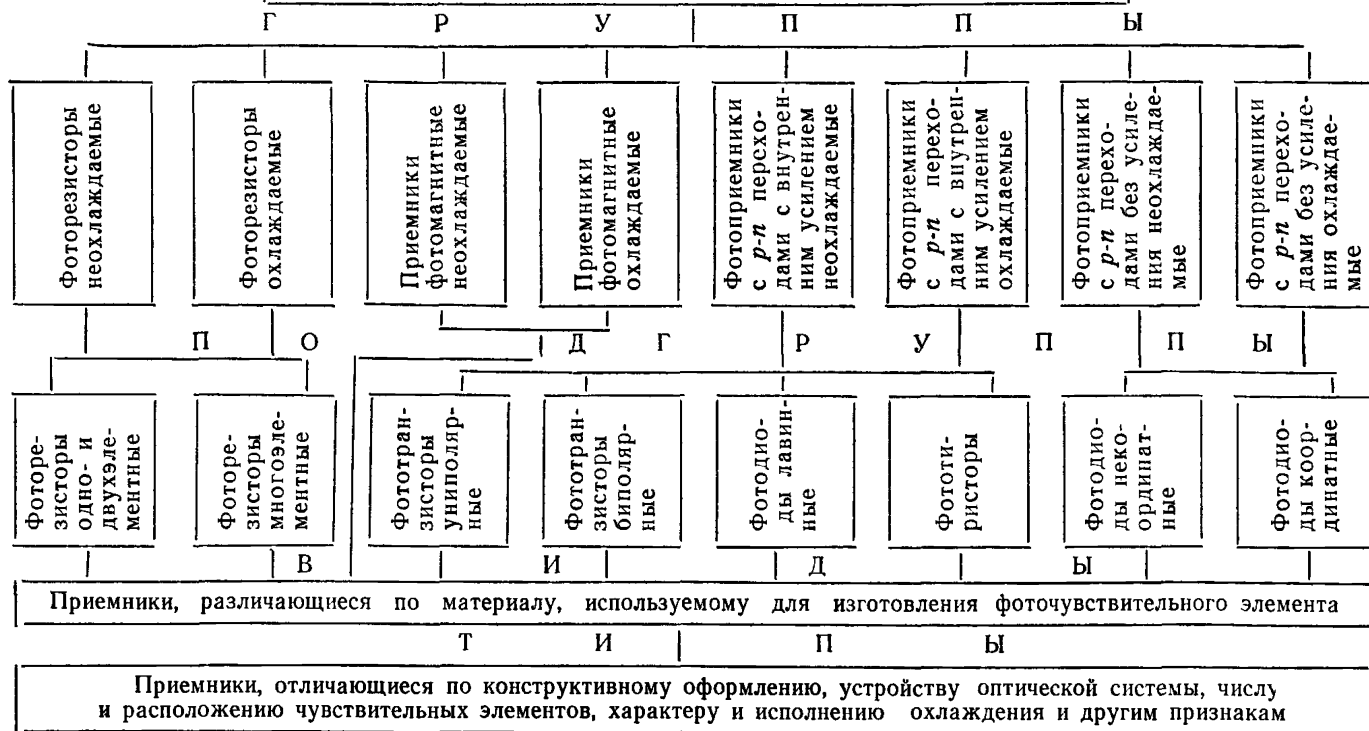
Г Р У П П Ы

Фоторезисторы неохлаждаемые

Фоторезисторы охлаждаемые

Приемники фотомагнитные неохлаждаемые

Приемники фотомагнитные охлаждаемые

Фотоприемники с $p$-$n$ переходами с внутренним усилением неохлаждаемые

Фотоприемники с $p$-$n$ переходами с внутренним усилением охлаждаемые

Фотоприемники с $p$-$n$ переходами без усиления неохлаждаемые

Фотоприемники с $p$-$n$ переходами без усиления охлаждаемые

П О Д Г Р У П П Ы

Фоторезисторы одно- и двухэлементные

Фоторезисторы многоэлементные

Фототранзисторы униполярные

Фототранзисторы биполярные

Фотодиоды лавинные

Фототиристоры

Фотодиоды некоординатные

Фотодиоды координатные

В И Д Ы

Приемники, различающиеся по материалу, используемому для изготовления фоточувствительного элемента

Т И П Ы

Приемники, отличающиеся по конструктивному оформлению, устройству оптической системы, числу и расположению чувствительных элементов, характеру и исполнению охлаждения и другим признакам